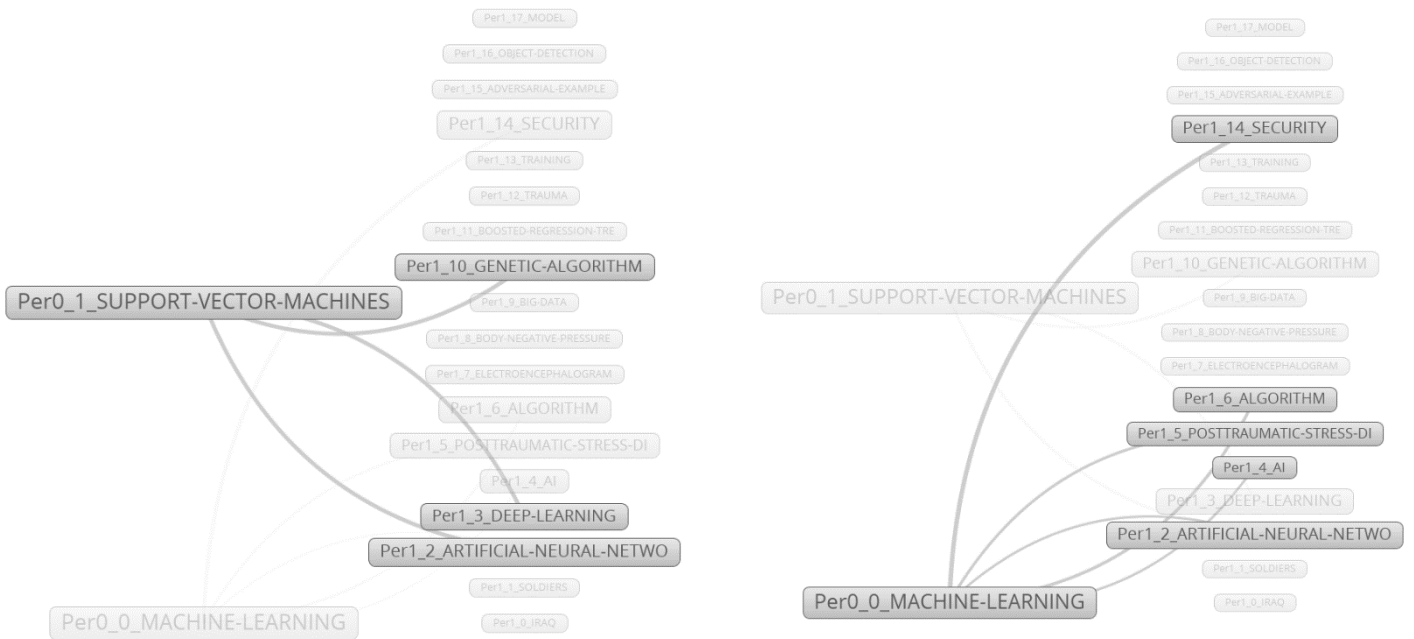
Per1_17_MODEL
Per1_16_OBJECT-DETECTION
Per1_15_ADVERSARIAL-EXAMPLE
Per1_14_SECURITY
Per1_13_TRAINING
Per1_12_TRAUMA
Per1_11_BOOSTED-REGRESSION-TRE
Per1_10_GENETIC-ALGORITHM
Per0_1_SUPPORT-VECTOR-MACHINES
Per1_9_BIG-DATA
Per1_8_BODY-NEGATIVE-PRESSURE
Per1_7_ELECTROENCEPHALOGRAM
Per1_6_ALGORITHM
Per1_5_POSTTRAUMATIC-STRESS-DI
Per1_4_AI
Per1_3_DEEP-LEARNING
Per1_2_ARTIFICIAL-NEURAL-NETWO
Per1_1_SOLDIERS
Per0_0_MACHINE-LEARNING
Per1_0_IRAQ

Per1_17_MODEL
Per1_16_OBJECT-DETECTION
Per1_15_ADVERSARIAL-EXAMPLE
Per1_14_SECURITY
Per1_13_TRAINING
Per1_12_TRAUMA
Per1_11_BOOSTED-REGRESSION-TRE
Per1_10_GENETIC-ALGORITHM
Per0_1_SUPPORT-VECTOR-MACHINES
Per1_9_BIG-DATA
Per1_8_BODY-NEGATIVE-PRESSURE
Per1_7_ELECTROENCEPHALOGRAM
Per1_6_ALGORITHM
Per1_5_POSTTRAUMATIC-STRESS-DI
Per1_4_AI
Per1_3_DEEP-LEARNING
Per1_2_ARTIFICIAL-NEURAL-NETWO
Per1_1_SOLDIERS
Per0_0_MACHINE-LEARNING
Per1_0_IRAQ